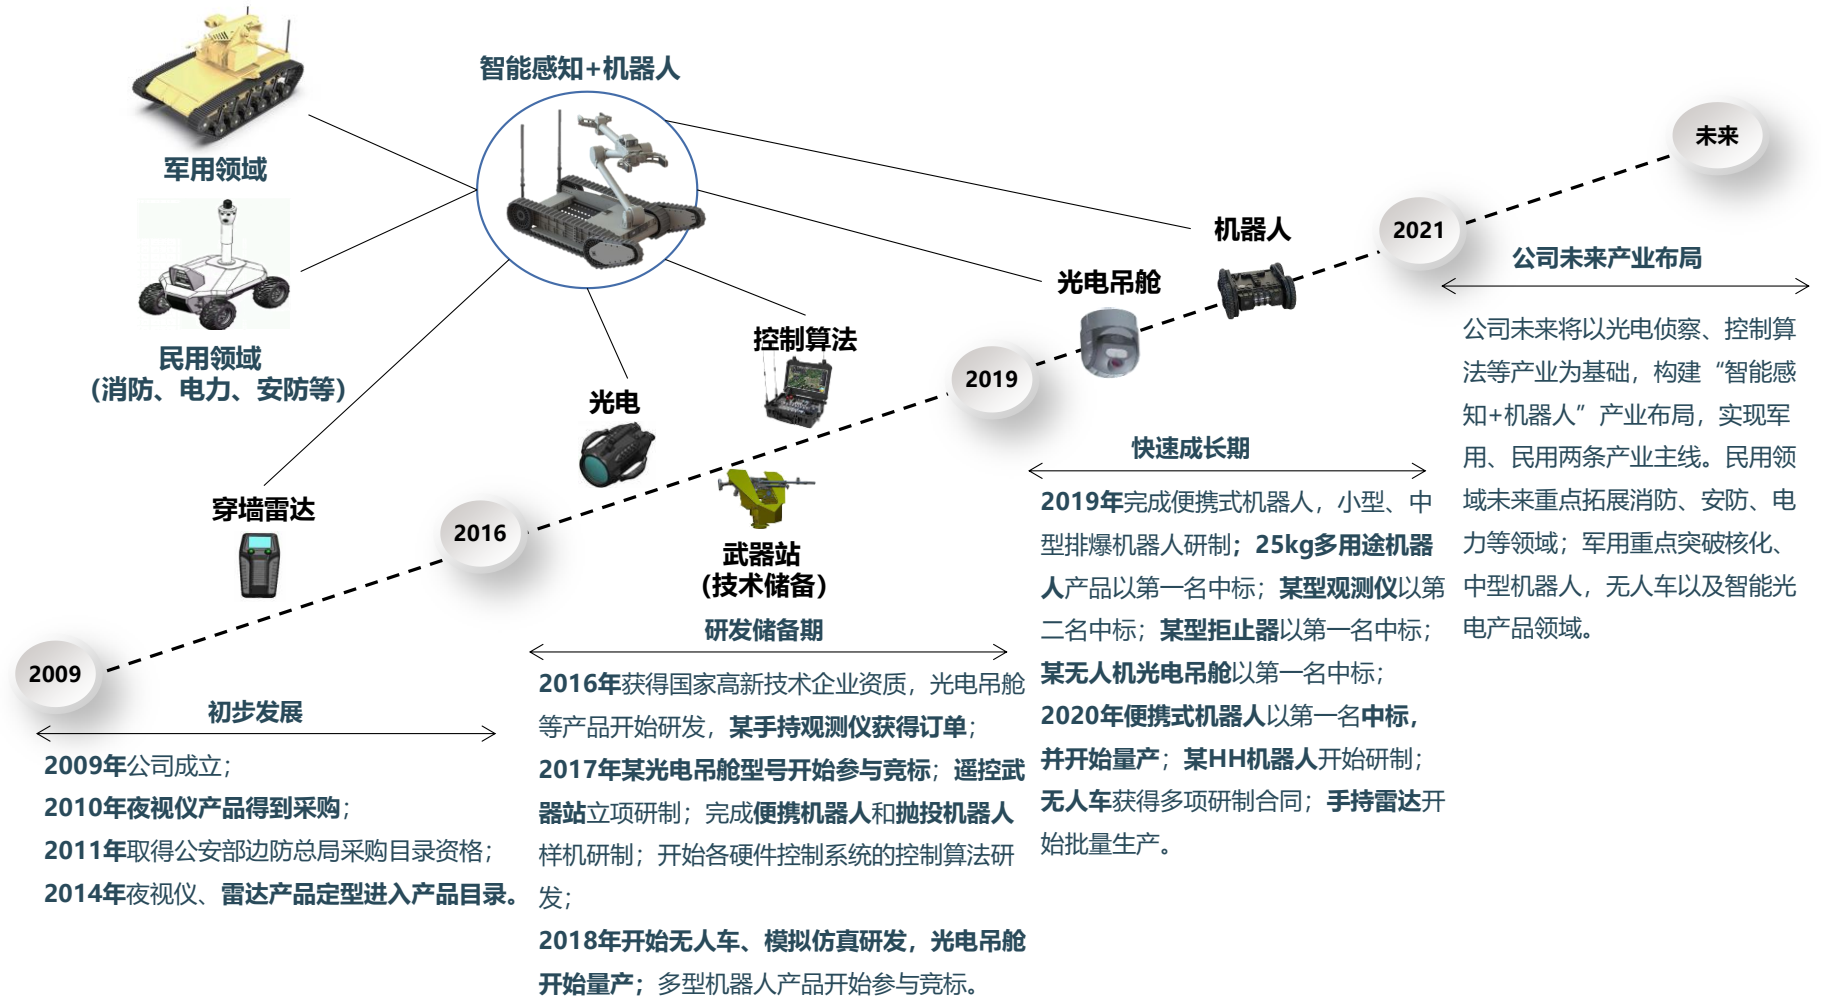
智能感知+机器人

军用领域

民用领域
（消防、电力、安防等）

穿墙雷达

光电

控制算法

武器站
（技术储备）

光电吊舱

机器人

未来

2021

公司未来产业布局

公司未来将以光电侦察、控制算法等产业为基础，构建“智能感知+机器人”产业布局，实现军用、民用两条产业主线。民用领域未来重点拓展消防、安防、电力等领域；军用重点突破核化、中型机器人，无人车以及智能光电产品领域。

2019

快速成长期

2019年完成便携式机器人，小型、中型排爆机器人研制；25kg多用途机器人产品以第一名中标；某型观测仪以第二名中标；某型拒止器以第一名中标；某无人机光电吊舱以第一名中标；2020年便携式机器人以第一名中标，并开始量产；某HH机器人开始研制；无人车获得多项研制合同；手持雷达开始批量生产。

2016

研发储备期

2016年获得国家高新技术企业资质，光电吊舱等产品开始研发，某手持观测仪获得订单；2017年某光电吊舱型号开始参与竞标；遥控武器站立项研制；完成便携机器人和抛投机器人样机研制；开始各硬件控制系统的控制算法研发；2018年开始无人车、模拟仿真研发，光电吊舱开始量产；多型机器人产品开始参与竞标。

2009

初步发展

2009年公司成立；
2010年夜视仪产品得到采购；
2011年取得公安部边防总局采购目录资格；
2014年夜视仪、雷达产品定型进入产品目录。